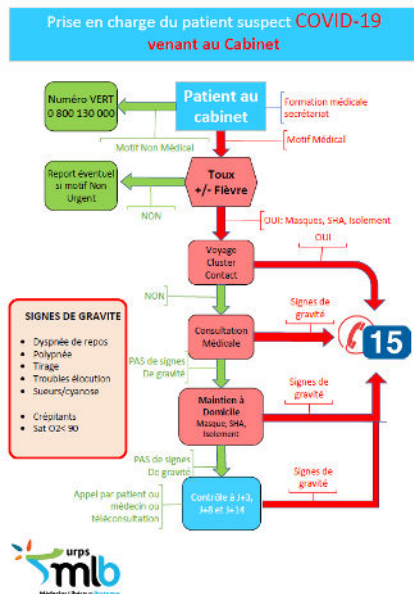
Prise en charge du patient suspect COVID-19 venant au Cabinet

Numéro VERT
0 800 130 000

Patient au cabinet

Formation médicale secrétariat

Motif Non Médical

Motif Médical

Report éventuel si motif Non Urgent

Toux +/- Fièvre

NON

OUI: Masques, SHA, Isolement

OUI

Voyage Cluster Contact

SIGNES DE GRAVITE

- Dyspnée de repos
- Polypnée
- Tirage
- Troubles élocution
- Sueurs/cyanose

- Crépitants
- Sat O2< 90

NON

Signes de gravité

15

Consultation Médicale

PAS de signes De gravité

Signes de gravité

Maintien à Domicile
Masque, SHA, Isolement

PAS de signes De gravité

Signes de gravité

Appel par patient ou médecin ou téléconsultation

Contrôle à J+3, J+8 et J+14

urps
mlb
Médecins Libéraux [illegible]